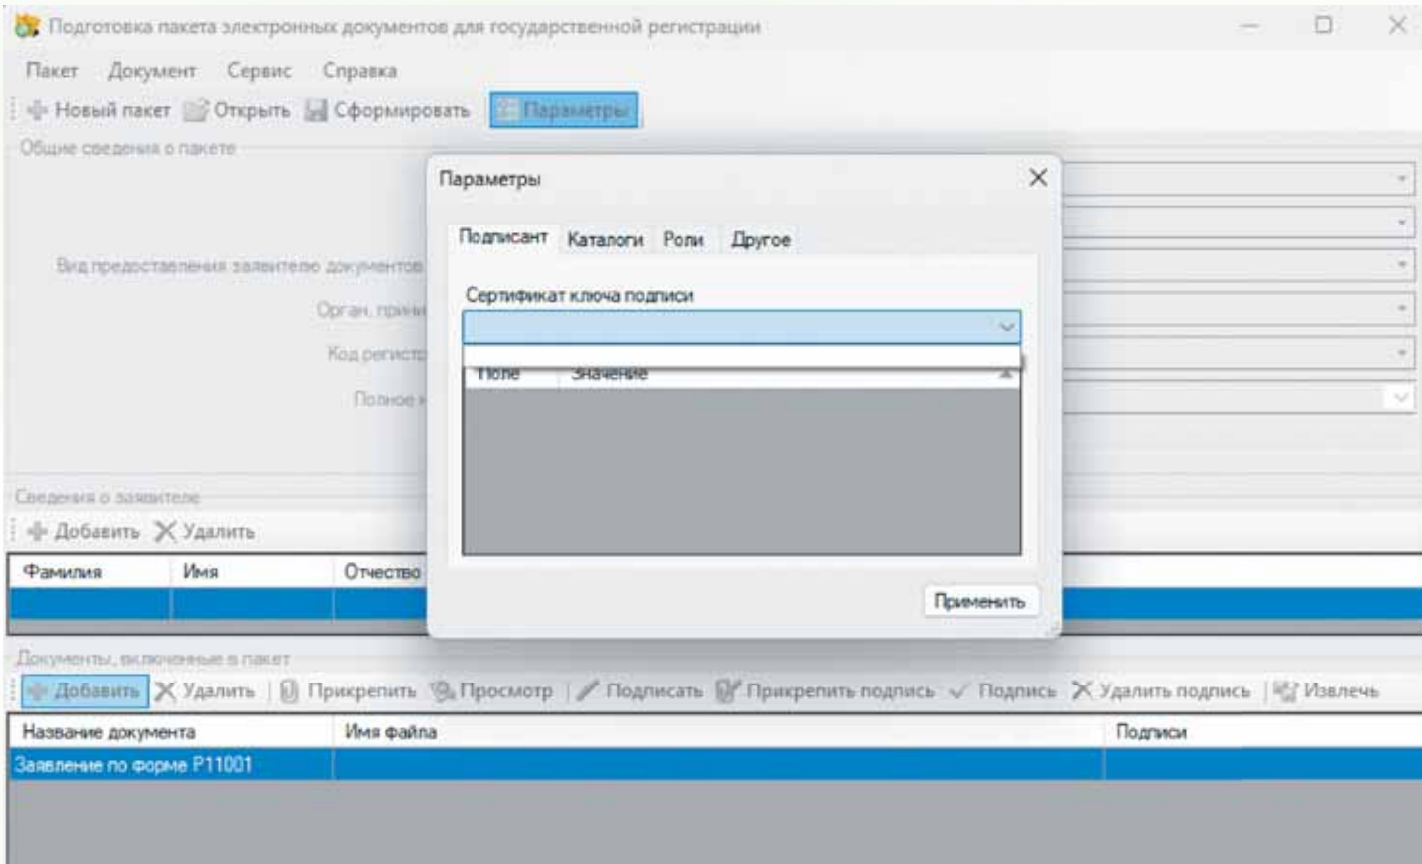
Подготовка пакета электронных документов для государственной регистрации

Пакет Документ Сервис Справка

Новый пакет Открыть Сформировать Параметры

Общие сведения о пакете

Вид предоставления заявителю документов

Орган, прин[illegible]

Код регистр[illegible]

Полное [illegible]

Параметры

Подписант Каталоги Роли Другое

Сертификат ключа подписи

| Поле | Значение |
|---|---|

Применить

Сведения о заявителе

Добавить Удалить

| Фамилия | Имя | Отчество |
|---|---|---|

Документы, включенные в пакет

Добавить Удалить Прикрепить Просмотр Подписать Прикрепить подпись Подпись Удалить подпись Извлечь

| Название документа | Имя файла | Подписи |
|---|---|---|
| Заявление по форме Р11001 | | |